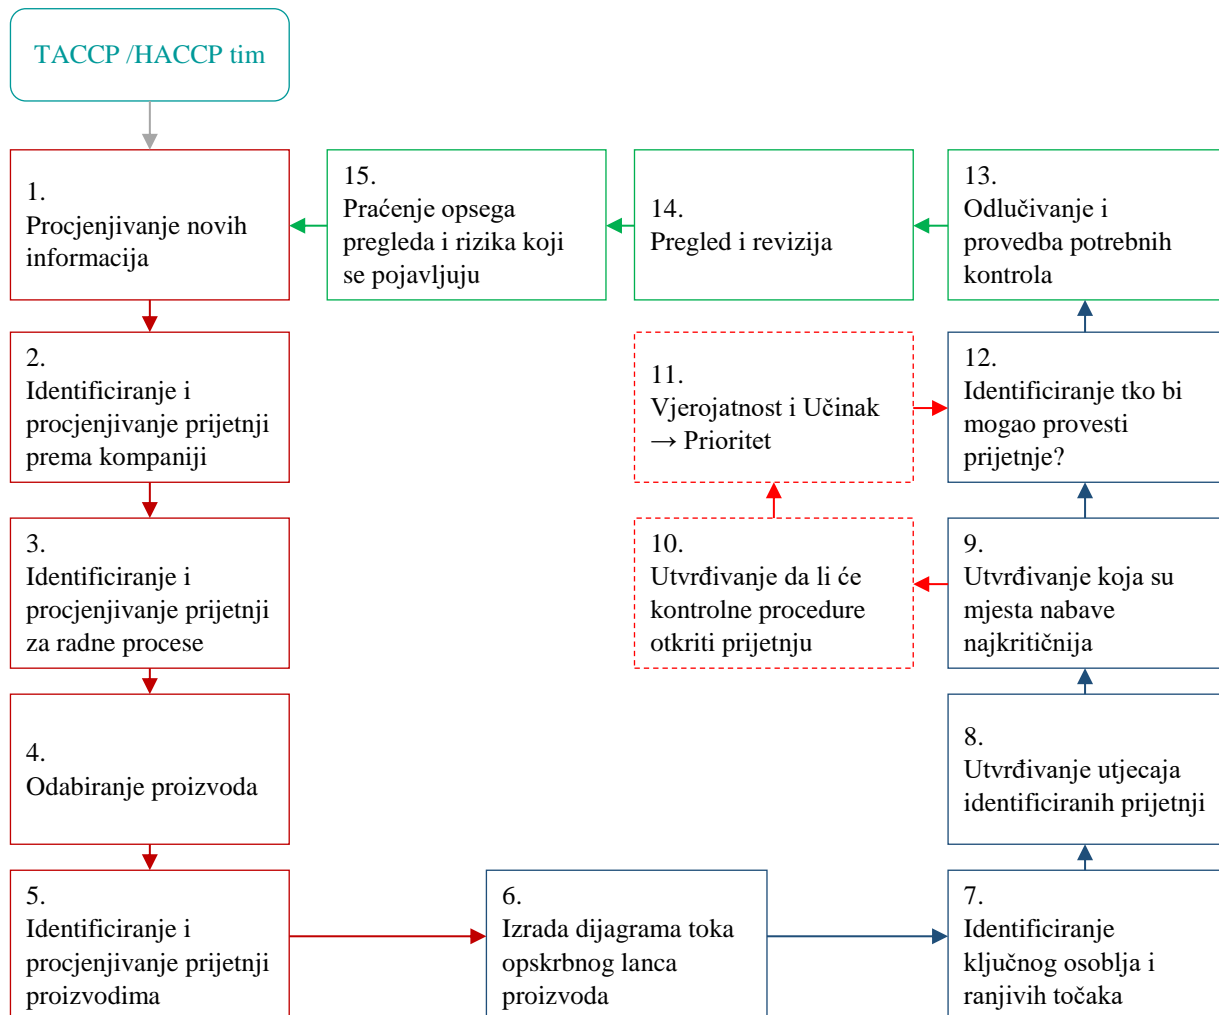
TACCP /HACCP tim

1.
Procjenjivanje novih informacija

15.
Praćenje opsega pregleda i rizika koji se pojavljuju

14.
Pregled i revizija

13.
Odlučivanje i provedba potrebnih kontrola

2.
Identificiranje i procjenjivanje prijetnji prema kompaniji

11.
Vjerojatnost i Učinak → Prioritet

12.
Identificiranje tko bi mogao provesti prijetnje?

3.
Identificiranje i procjenjivanje prijetnji za radne procese

10.
Utvrđivanje da li će kontrolne procedure otkriti prijetnju

9.
Utvrđivanje koja su mjesta nabave najkritičnija

4.
Odabiranje proizvoda

8.
Utvrđivanje utjecaja identificiranih prijetnji

5.
Identificiranje i procjenjivanje prijetnji proizvodima

6.
Izrada dijagrama toka opskrbnog lanca proizvoda

7.
Identificiranje ključnog osoblja i ranjivih točaka